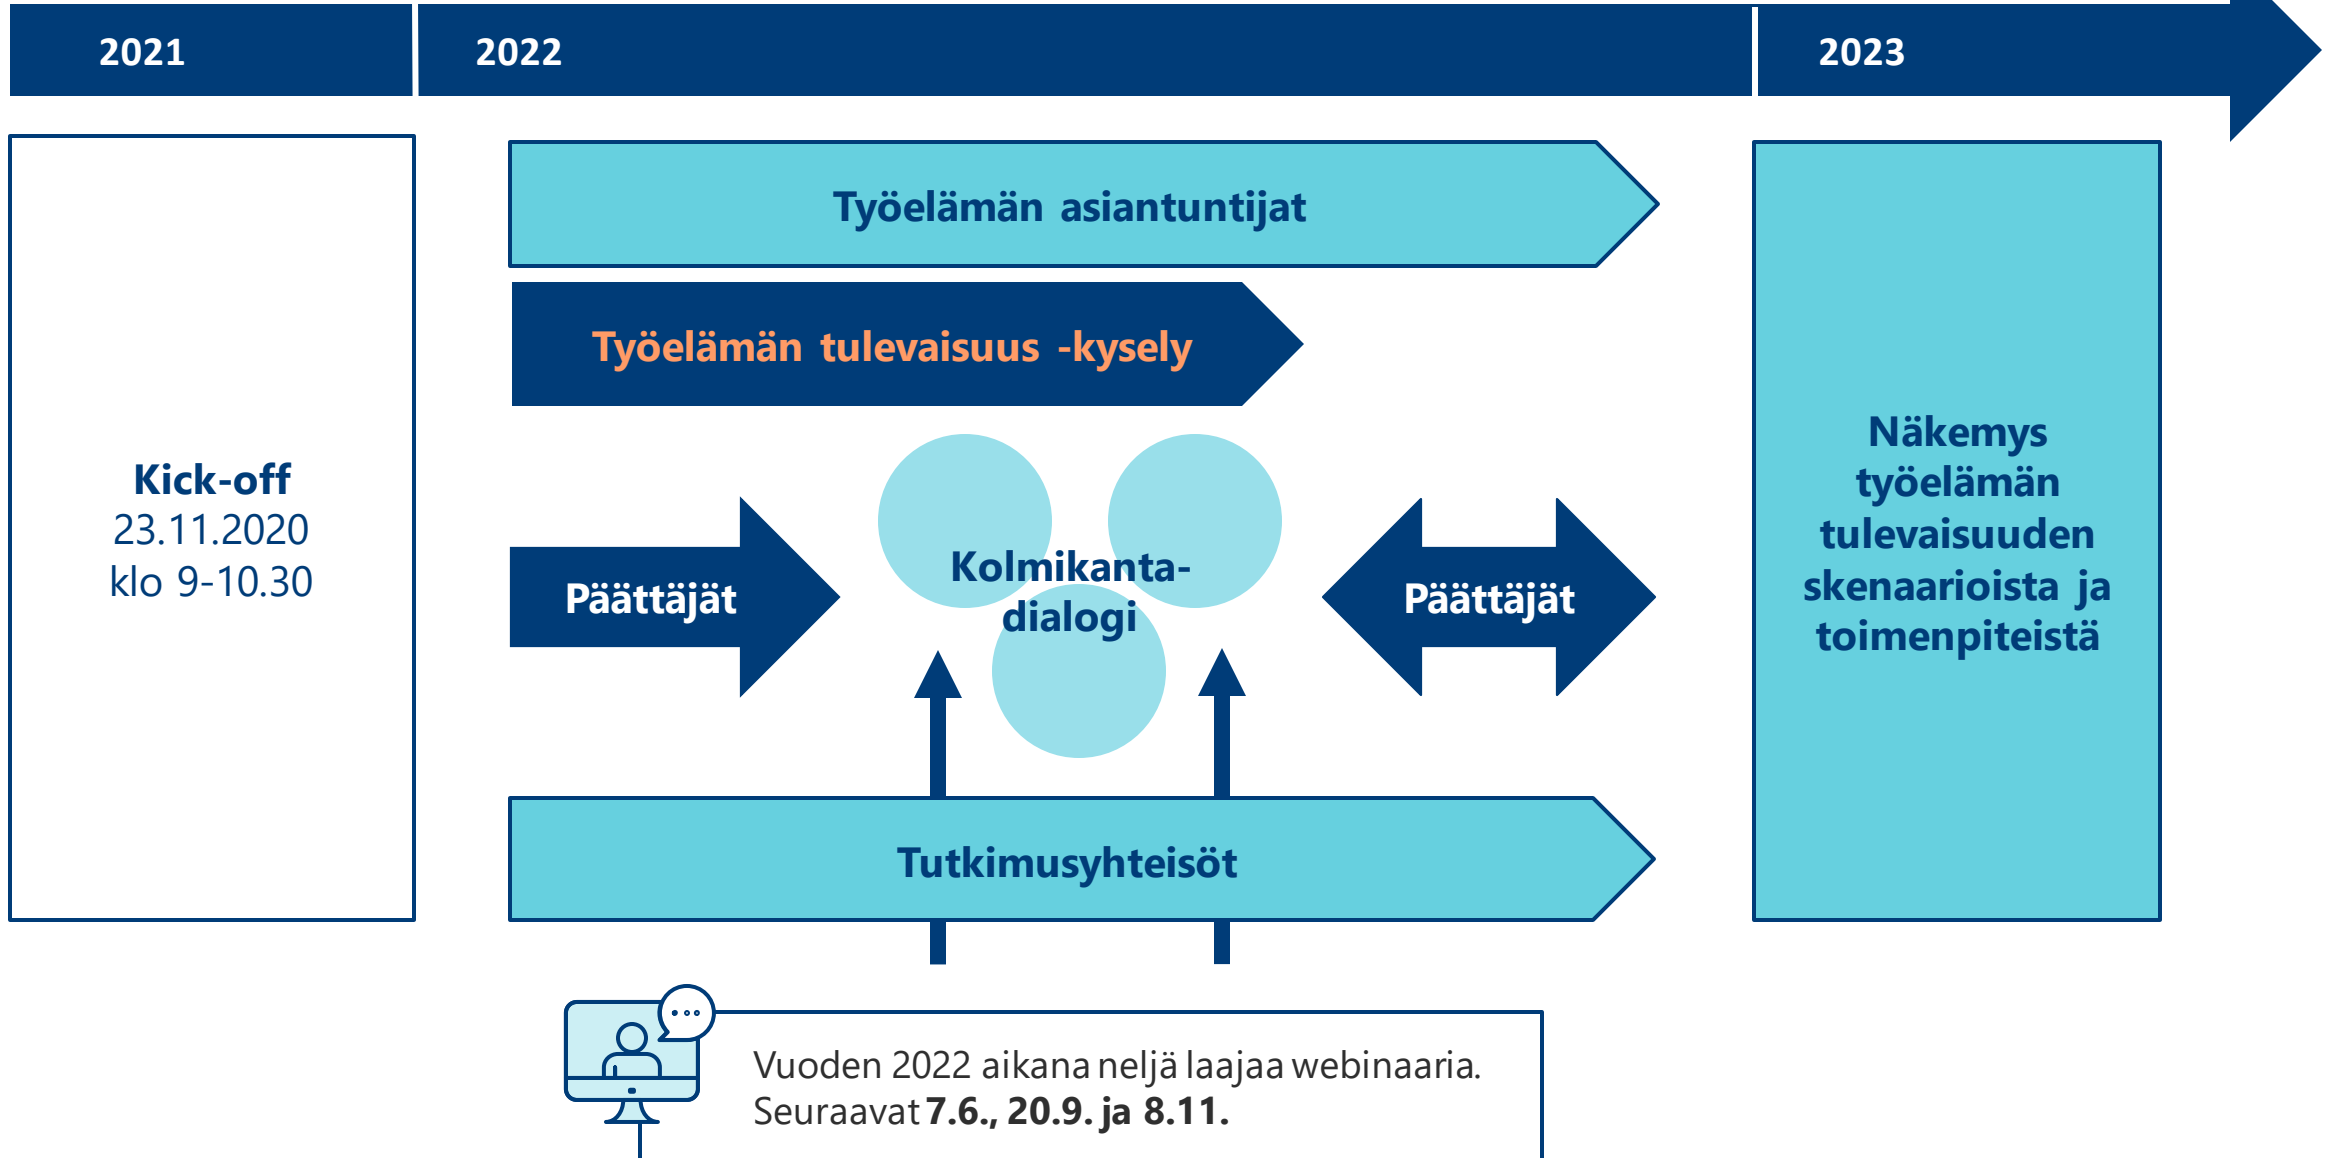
2021

2022

2023

Kick-off
23.11.2020
klo 9-10.30

Työelämän asiantuntijat

Työelämän tulevaisuus -kysely

Päättäjät

Kolmikanta-dialogi

Päättäjät

Tutkimusyhteisöt

Näkemys työelämän tulevaisuuden skenaarioista ja toimenpiteistä

Vuoden 2022 aikana neljä laajaa webinaaria. Seuraavat **7.6., 20.9. ja 8.11.**